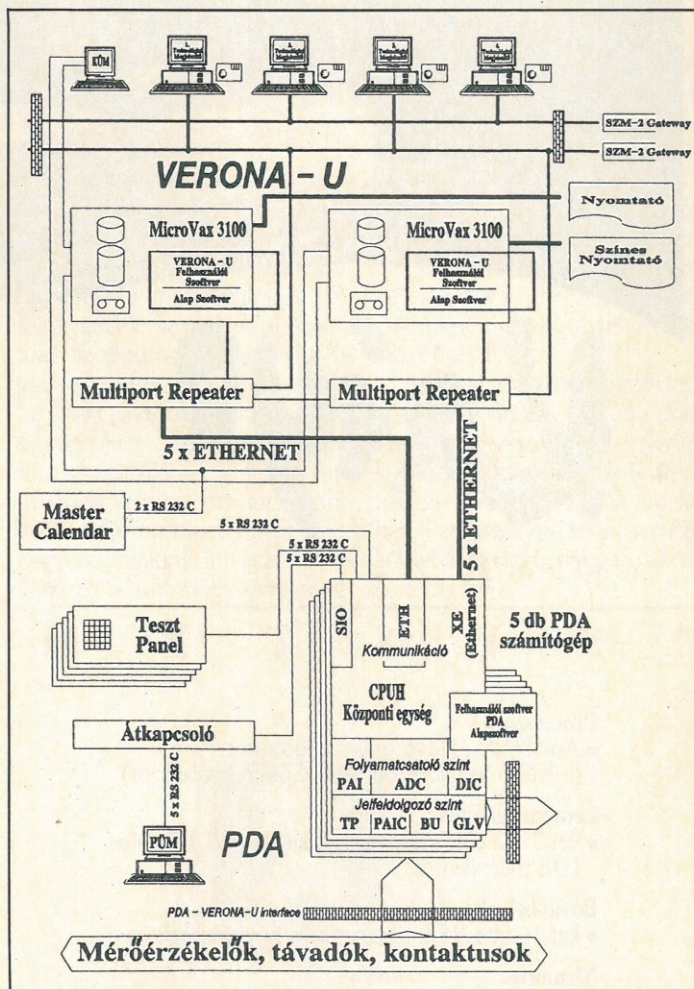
KÜM

SZM-2 Gateway

SZM-2 Gateway

VERONA - U

MicroVax 3100

VERONA - U Felhasználói Szoftver

Alap Szoftver

MicroVax 3100

VERONA - U Felhasználói Szoftver

Alap Szoftver

Nyomtató

Színes Nyomtató

Multiport Repeater

Multiport Repeater

5 x ETHERNET

5 x ETHERNET

Master Calendar

2 x RS 232 C

5 x RS 232 C

5 x RS 232 C

5 x RS 232 C

Teszt Panel

SIO

ETH

XE (Ethernet)

Kommunikáció

5 db PDA számítógép

CPUH Központi egység

Felhasználói szoftver PDA Alapszoftver

Átkapcsoló

5 x RS 232 C

Folyamatcsatoló szint

PAI

ADC

DIC

Jelfeldolgozó szint

TP

PAIC

BU

GLV

PÜM

PDA

PDA - VERONA-U interface

Mérőérzékelők, távadók, kontaktusok